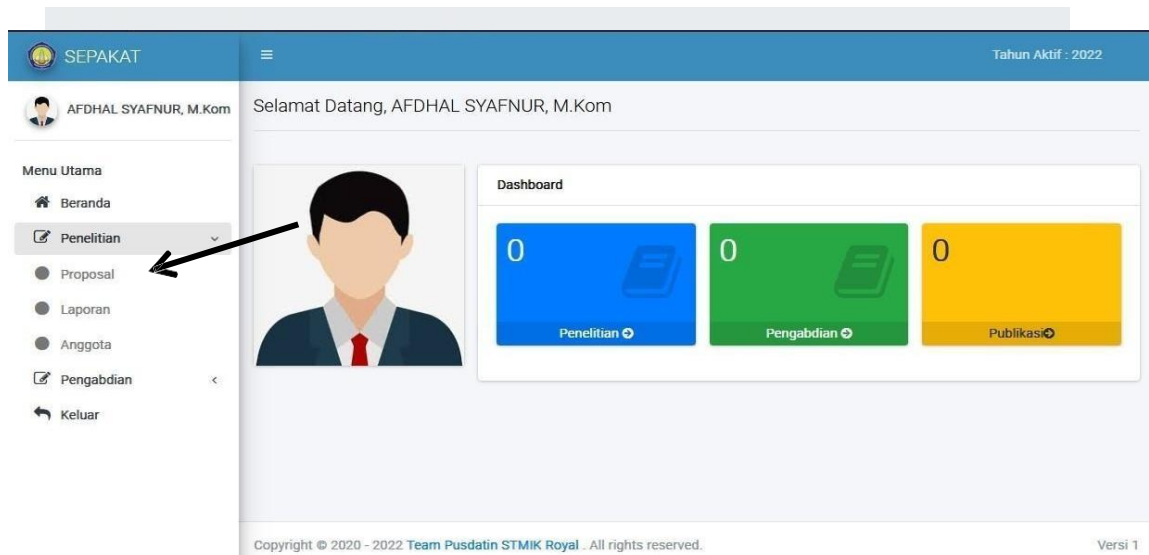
SEPAKAT

≡

Tahun Aktif : 2022

AFDHAL SYAFNUR, M.Kom

Selamat Datang, AFDHAL SYAFNUR, M.Kom

Menu Utama

Beranda

Penelitian

Proposal

Laporan

Anggota

Pengabdian

Keluar

Dashboard

0

Penelitian

0

Pengabdian

0

Publikasi

Copyright © 2020 - 2022 Team Pusdatin STMIK Royal . All rights reserved.

Versi 1